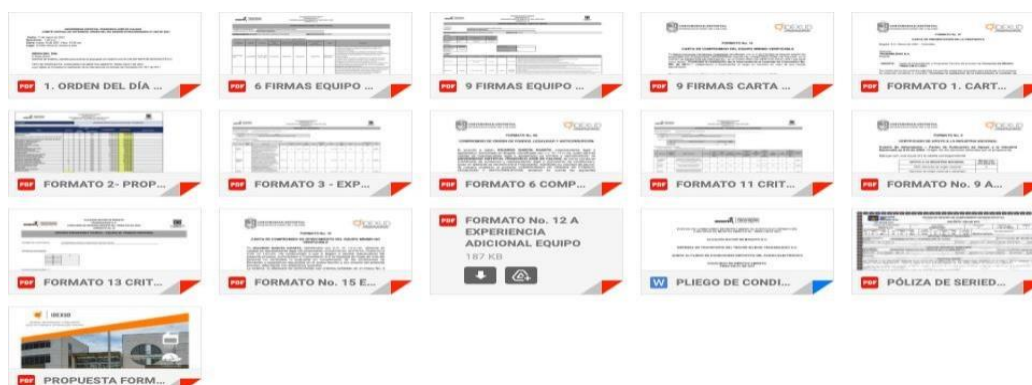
PDF 1. ORDEN DEL DÍA ...

PDF 6 FIRMAS EQUIPO ...

PDF 9 FIRMAS EQUIPO ...

PDF 9 FIRMAS CARTA ...

PDF FORMATO 1. CART...

PDF FORMATO 2- PROP...

PDF FORMATO 3 - EXP...

PDF FORMATO 6 COMP...

PDF FORMATO 11 CRIT...

PDF FORMATO No. 9 A...

PDF FORMATO 13 CRIT...

PDF FORMATO No. 15 E...

PDF FORMATO No. 12 A EXPERIENCIA ADICIONAL EQUIPO
187 KB

W PLIEGO DE CONDI...

PDF PÓLIZA DE SERIED...

PDF PROPUESTA FORM...